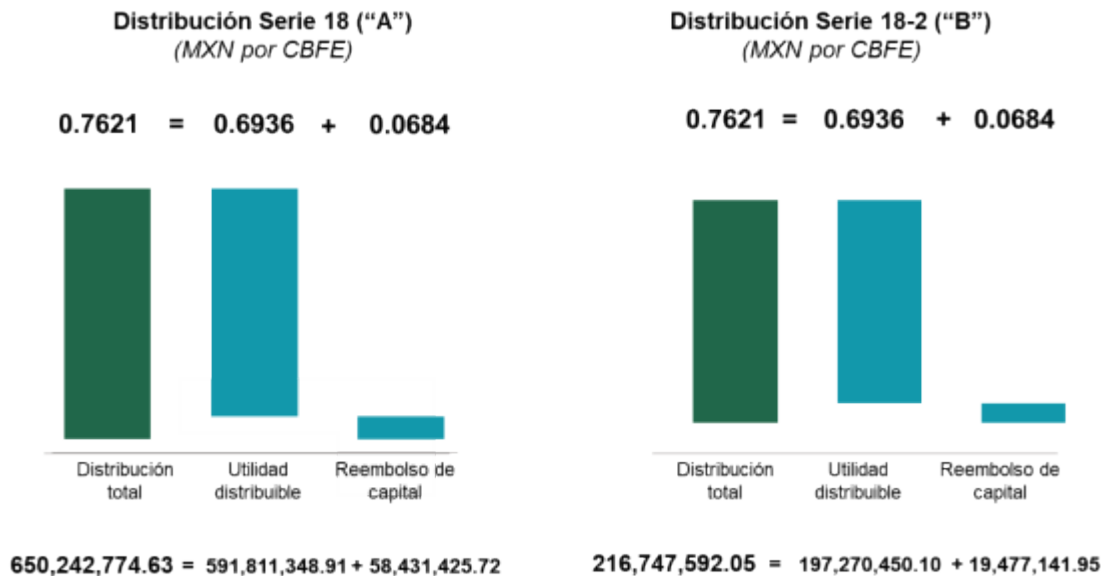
Distribución Serie 18 (“A”)
(MXN por CBFE)

0.7621 = 0.6936 + 0.0684

Distribución total
Utilidad distribuible
Reembolso de capital

650,242,774.63 = 591,811,348.91 + 58,431,425.72

Distribución Serie 18-2 (“B”)
(MXN por CBFE)

0.7621 = 0.6936 + 0.0684

Distribución total
Utilidad distribuible
Reembolso de capital

216,747,592.05 = 197,270,450.10 + 19,477,141.95